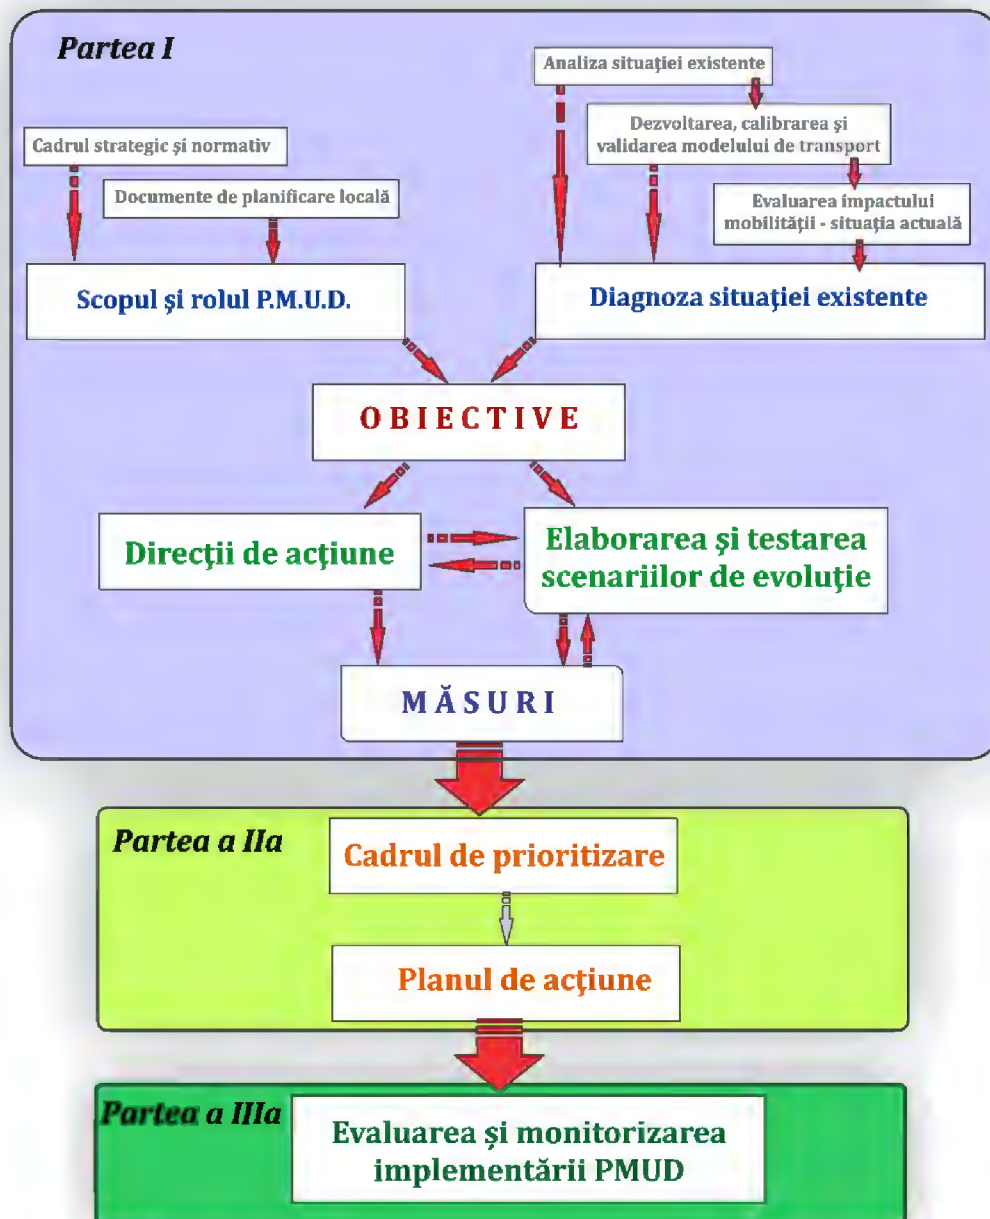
Partea I

Cadrul strategic şi normativ

Documente de planificare locală

Analiza situaţiei existente

Dezvoltarea, calibrarea şi validarea modelului de transport

Evaluarea impactului mobilităţii - situaţia actuală

Scopul şi rolul P.M.U.D.

Diagnoza situaţiei existente

OBIECTIVE

Direcţii de acţiune

Elaborarea şi testarea scenariilor de evoluţie

MĂSURI

Partea a IIa

Cadrul de prioritizare

Planul de acţiune

Partea a IIIa

Evaluarea şi monitorizarea implementării PMUD